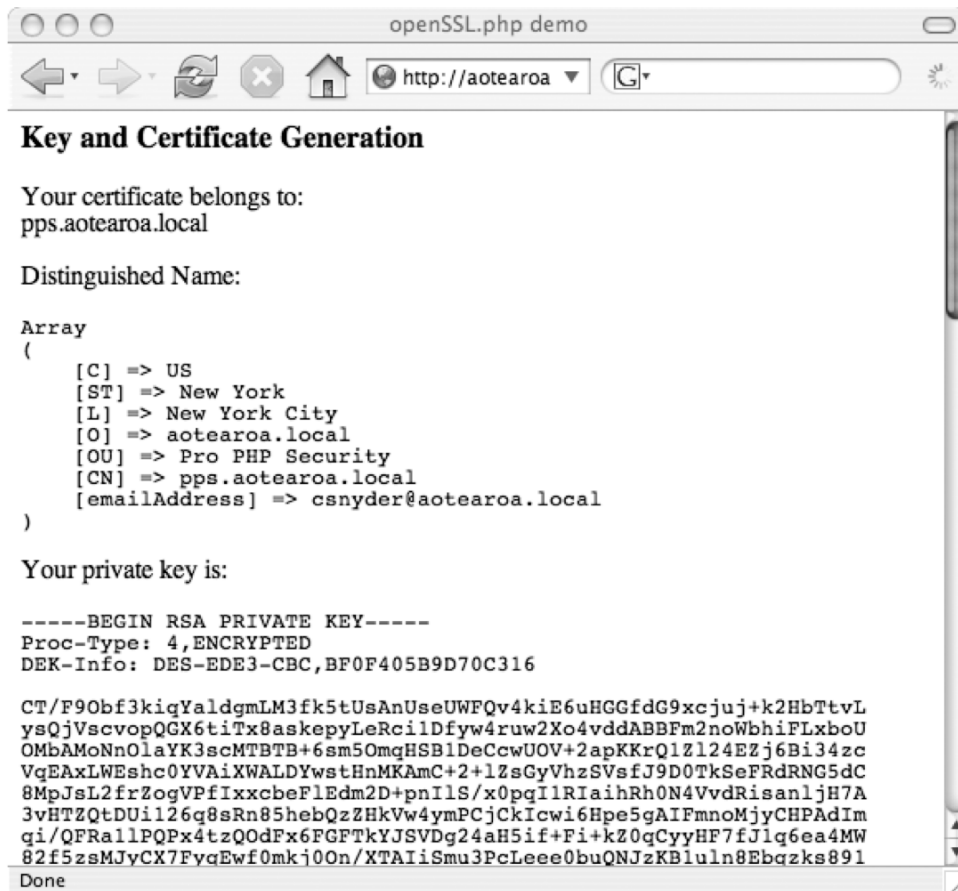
openSSL.php demo

http://aotearoa

Key and Certificate Generation

Your certificate belongs to:
pps.aotearoa.local

Distinguished Name:

Array
(
[C] => US
[ST] => New York
[L] => New York City
[O] => aotearoa.local
[OU] => Pro PHP Security
[CN] => pps.aotearoa.local
[emailAddress] => csnyder@aotearoa.local
)

Your private key is:

-----BEGIN RSA PRIVATE KEY-----
Proc-Type: 4,ENCRYPTED
DEK-Info: DES-EDE3-CBC,BF0F405B9D70C316

CT/F9Obf3kiqYaldgmLM3fk5tUsAnUseUWFQv4kiE6uHGGfdG9xcjuj+k2HbTtvL
ysQjVscvopQGX6tiTx8askepyLeRci1Dfyw4ruw2Xo4vddABBFm2noWbhiFLxboU
OMbAMoNnOlaYK3scMTBTB+6sm5OmqHSB1DeCcwUOV+2apKKrQ1Z124EZj6Bi34zc
VqEAxLWEshc0YVAiXWALDYwstHnMKAmC+2+1ZsGyVhzSVsfJ9D0TkSeFRdRNG5dC
8MpJsL2frZogVPfIxxcbeFlEdm2D+pnIlS/x0pqI1RIaihRh0N4VvdRisanljH7A
3vHTZQtDUi126q8sRn85hebQzZHkVw4ymPCjCkIcwi6Hpe5gAIFmnoMjyCHPAdIm
qi/QFRa1lPQPx4tzQOdFx6FGFTkYJSVDg24aH5if+Fi+kZ0qCyyHF7fJ1q6ea4MW
82f5zsMJyCX7FyqEwf0mkj0On/XTAIiSmu3PcLeee0buQNJzKBluln8Ebqzks891

Done